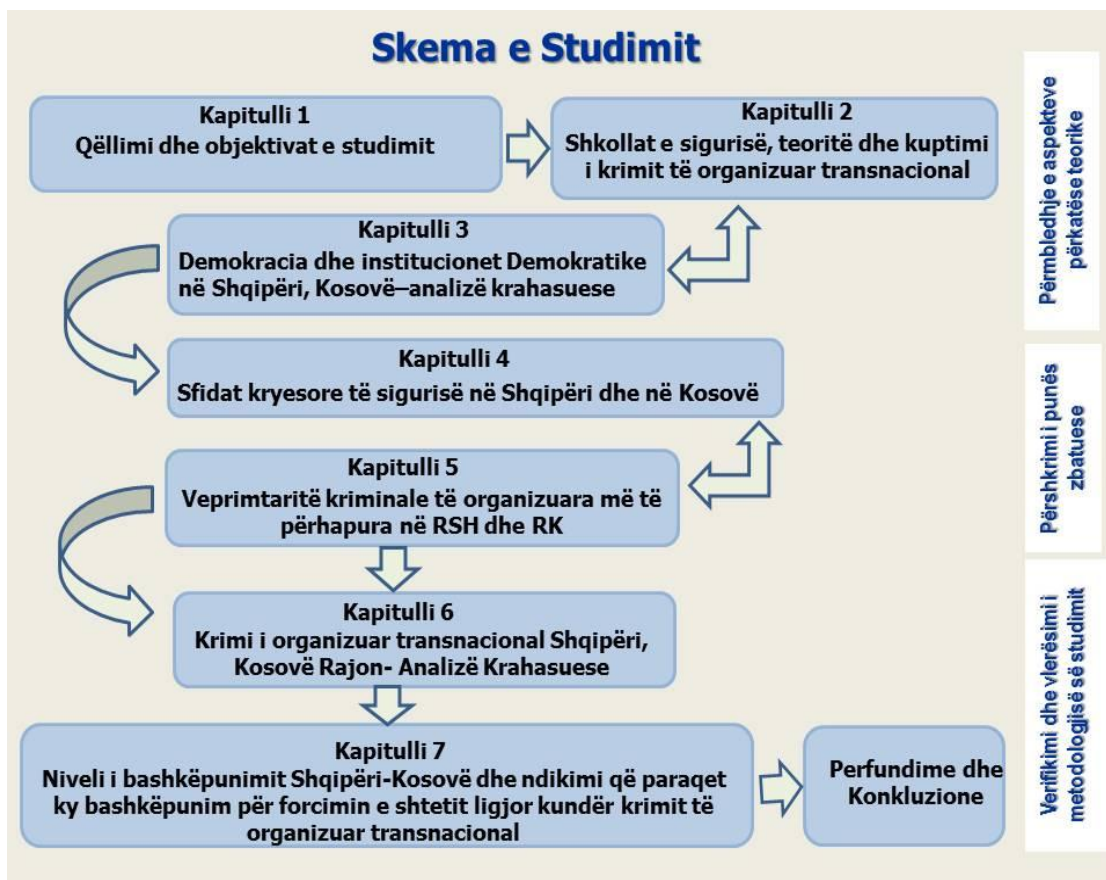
Skema e Studimit

Kapitulli 1
Qëllimi dhe objektivat e studimit

Kapitulli 2
Shkollat e sigurisë, teoritë dhe kuptimi i krimit të organizuar transnacional

Kapitulli 3
Demokracia dhe institucionet Demokratike në Shqipëri, Kosovë–analizë krahasuese

Kapitulli 4
Sfidat kryesore të sigurisë në Shqipëri dhe në Kosovë

Kapitulli 5
Veprimtaritë kriminale të organizuara më të përhapura në RSH dhe RK

Kapitulli 6
Krimi i organizuar transnacional Shqipëri, Kosovë Rajon- Analizë Krahasuese

Kapitulli 7
Niveli i bashkëpunimit Shqipëri-Kosovë dhe ndikimi që paraqet ky bashkëpunim për forcimin e shtetit ligjor kundër krimit të organizuar transnacional

Perfundime dhe Konkluzione

Përmbledhje e aspekteve përkatëse teorike

Përshkrimi i punës zbatuese

Verifikimi dhe vlerësimi i metodologjisë së studimit